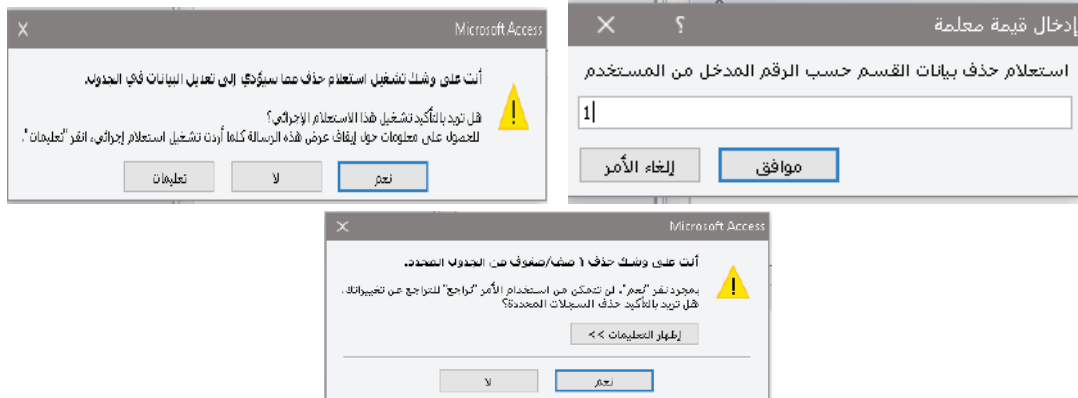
إدخال قيمة معلمة
؟
X
استعلام حذف بيانات القسم حسب الرقم المدخل من المستخدم
1
موافق
إلغاء الأمر

Microsoft Access
X
أنت على وشك تشغيل استعلام حذف مما سيؤدي إلى تعديل البيانات في الجدول.
هل تريد بالتأكيد تشغيل هذا الاستعلام الإجرائي؟
للحصول على معلومات حول إيقاف عرض هذه الرسالة كلما أردت تشغيل استعلام إجرائي، انقر "تعليمات".
نعم
لا
تعليمات

Microsoft Access
X
أنت على وشك حذف 1 صف/صفوف من الجدول المحدد.
بمجرد نقر "نعم"، لن تتمكن من استخدام الأمر "تراجع" للتراجع عن تغييراتك.
هل تريد بالتأكيد حذف السجلات المحددة؟
إظهار التعليمات >>
نعم
لا